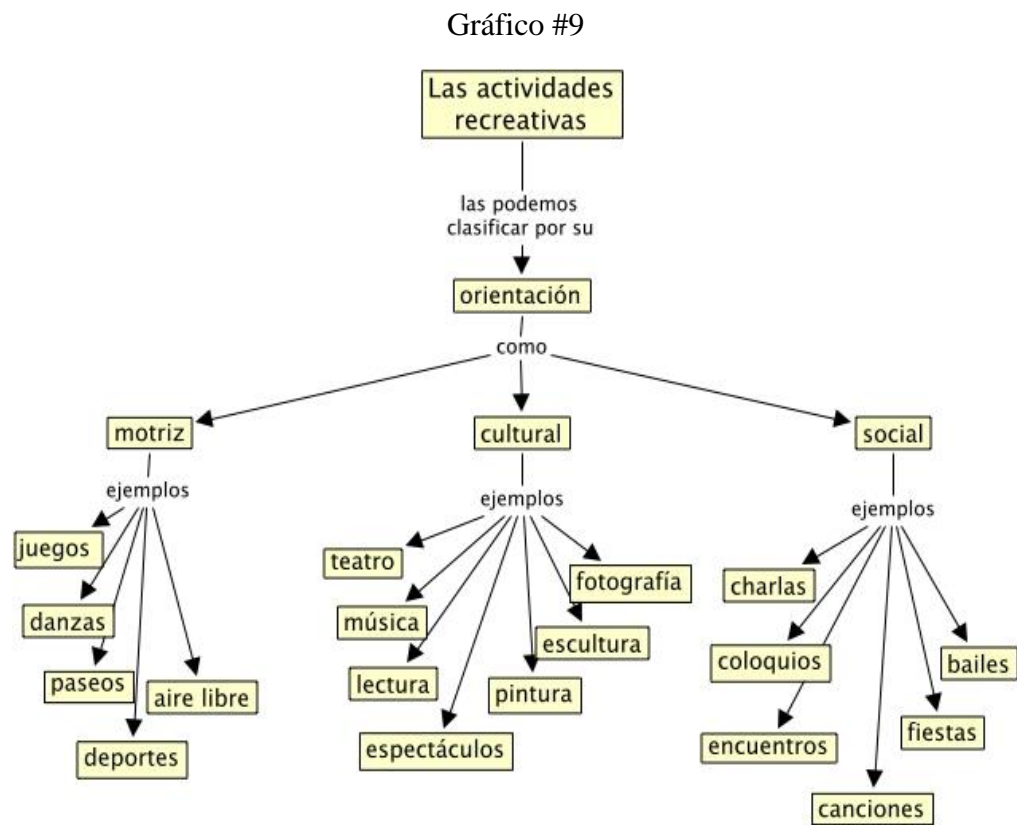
Gráfico #9

Las actividades recreativas

las podemos clasificar por su

orientación

como

motriz

ejemplos

juegos

danzas

paseos

deportes

aire libre

cultural

ejemplos

teatro

música

lectura

espectáculos

pintura

escultura

fotografía

social

ejemplos

charlas

coloquios

encuentros

canciones

fiestas

bailes